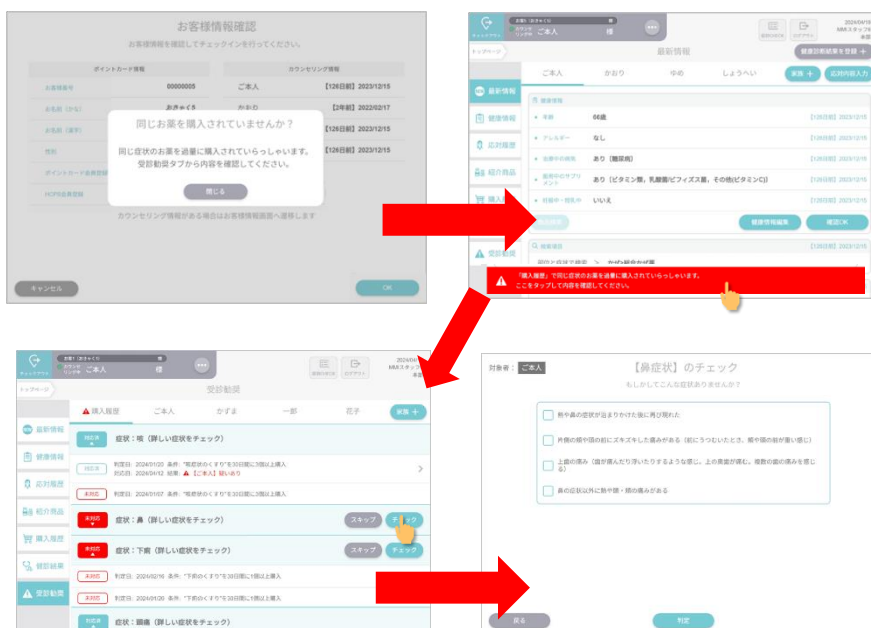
お客様情報確認
お客様情報を確認してチェックインを行ってください。

ポイントカード情報
お客様番号 00000005
お名前（カナ） おきゃくさ
お名前（漢字）
性別
ポイントカード
HCPS会員登録

カウンセリング情報
ご本人 【126日前】2023/12/15
【2年前】2022/02/17
【126日前】2023/12/15
【126日前】2023/12/15

同じお薬を購入されていませんか？
同じ症状のお薬を過量に購入されていらっしゃいます。
受診勧奨タブから内容を確認してください。
閉じる

カウンセリング情報がある場合はお客様情報画面へ遷移します

キャンセル
OK

お客様：おきゃくさ
ご本人 様
2024/04/
MMスタッフ
本部
トップページ
最新情報
健康診断結果を登録 ＋
ご本人 かおり ゆめ しょうへい 家族 ＋ 応対内容入力
最新情報
健康情報
応対履歴
紹介商品
購入
受診勧奨
健康情報
年齢 66歳 【126日前】2023/12/15
アレルギー なし 【126日前】2023/12/15
治療中の病気 あり（糖尿病） 【126日前】2023/12/15
服用中のサプリメント あり（ビタミン類，乳酸菌/ビフィズス菌，その他(ビタミンC)） 【126日前】2023/12/15
妊娠中・授乳中 いいえ 【126日前】2023/12/15
健康情報編集 確認OK
【126日前】2023/12/15
「購入履歴」で同じ症状のお薬を過量に購入されていらっしゃいます。
ここをタップして内容を確認してください。

お客様：おきゃくさ
ご本人 様
2024/04/
MMスタッフ
本部
トップページ
受診勧奨
購入履歴 ご本人 かすま 一郎 花子 家族 ＋
最新情報
健康情報
応対履歴
紹介商品
購入履歴
健診結果
受診勧奨
対応済 症状：咳（詳しい症状をチェック）
対応済 判定日：2024/01/20 条件："咳止めのくすり"を30日間に3個以上購入
対応日：2024/04/12 結果：【ご本人】疑いあり
未対応 判定日：2024/01/07 条件："咳止めのくすり"を30日間に3個以上購入
未対応 症状：鼻（詳しい症状をチェック） スキップ チェック
未対応 症状：下痢（詳しい症状をチェック） スキップ チェック
未対応 判定日：2024/02/16 条件："下痢のくすり"を30日間に1個以上購入
未対応 判定日：2024/01/20 条件："下痢のくすり"を30日間に1個以上購入
症状：頭痛（詳しい症状をチェック）

対象者：ご本人
【鼻症状】のチェック
もしかしてこんな症状ありませんか？
前や鼻の症状が治まりかけた後に再び現れた
片側の頬や頭の前にズキズキした痛みがある（前にうつむいたとき、頬や頭の前が重い感じ）
上歯の痛み（歯が痛んだり浮いたりするような感じ、上の奥歯が痛む、複数の歯の痛みを感じる）
鼻の症状以外に頬や額・頭の痛みがある
戻る
判定